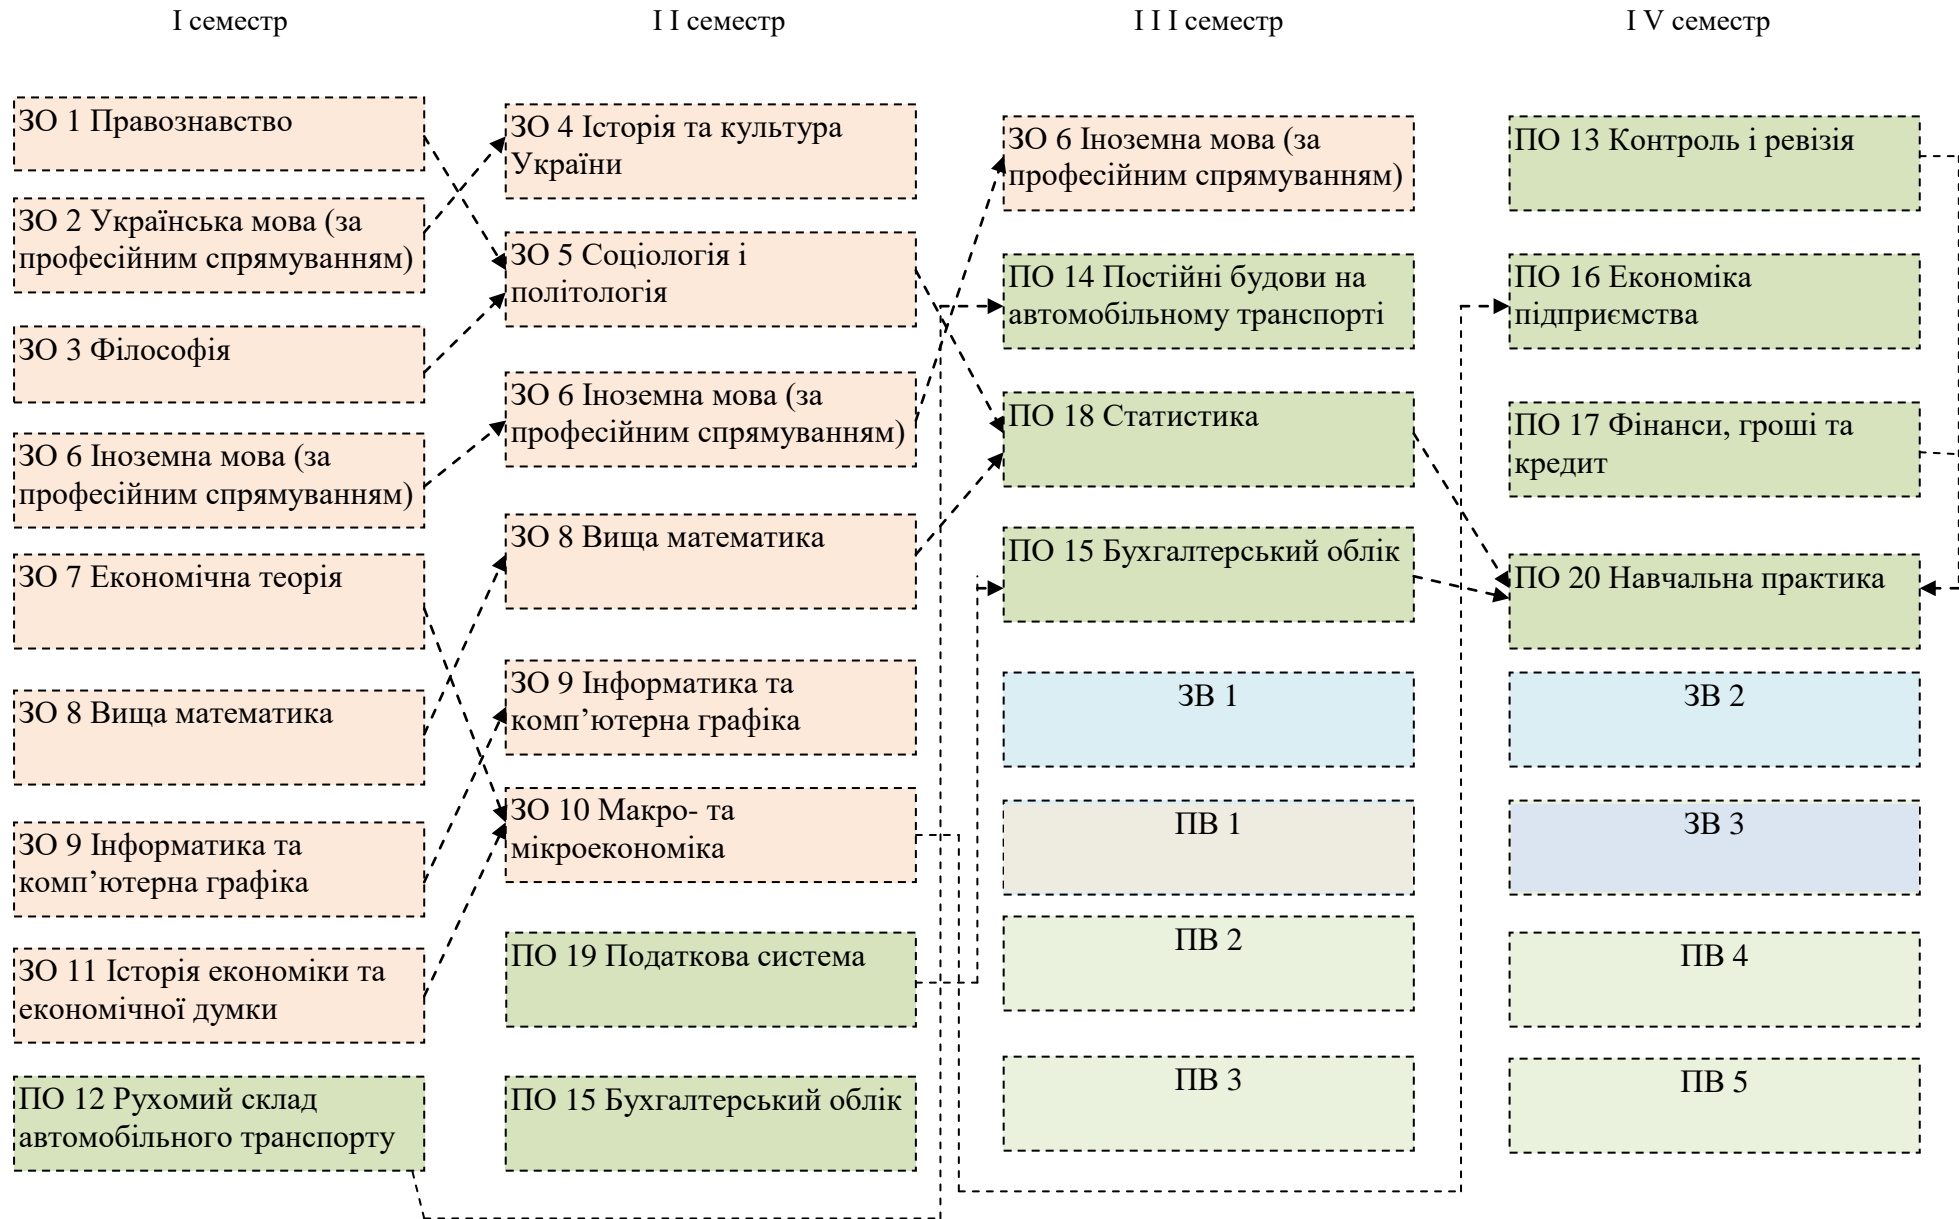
I семестр

ЗО 1 Правознавство

ЗО 2 Українська мова (за професійним спрямуванням)

ЗО 3 Філософія

ЗО 6 Іноземна мова (за професійним спрямуванням)

ЗО 7 Економічна теорія

ЗО 8 Вища математика

ЗО 9 Інформатика та комп'ютерна графіка

ЗО 11 Історія економіки та економічної думки

ПО 12 Рухомий склад автомобільного транспорту

I I семестр

ЗО 4 Історія та культура України

ЗО 5 Соціологія і політологія

ЗО 6 Іноземна мова (за професійним спрямуванням)

ЗО 8 Вища математика

ЗО 9 Інформатика та комп'ютерна графіка

ЗО 10 Макро- та мікроекономіка

ПО 19 Податкова система

ПО 15 Бухгалтерський облік

I I I семестр

ЗО 6 Іноземна мова (за професійним спрямуванням)

ПО 14 Постійні будови на автомобільному транспорті

ПО 18 Статистика

ПО 15 Бухгалтерський облік

ЗВ 1

ПВ 1

ПВ 2

ПВ 3

I V семестр

ПО 13 Контроль і ревізія

ПО 16 Економіка підприємства

ПО 17 Фінанси, гроші та кредит

ПО 20 Навчальна практика

ЗВ 2

ЗВ 3

ПВ 4

ПВ 5